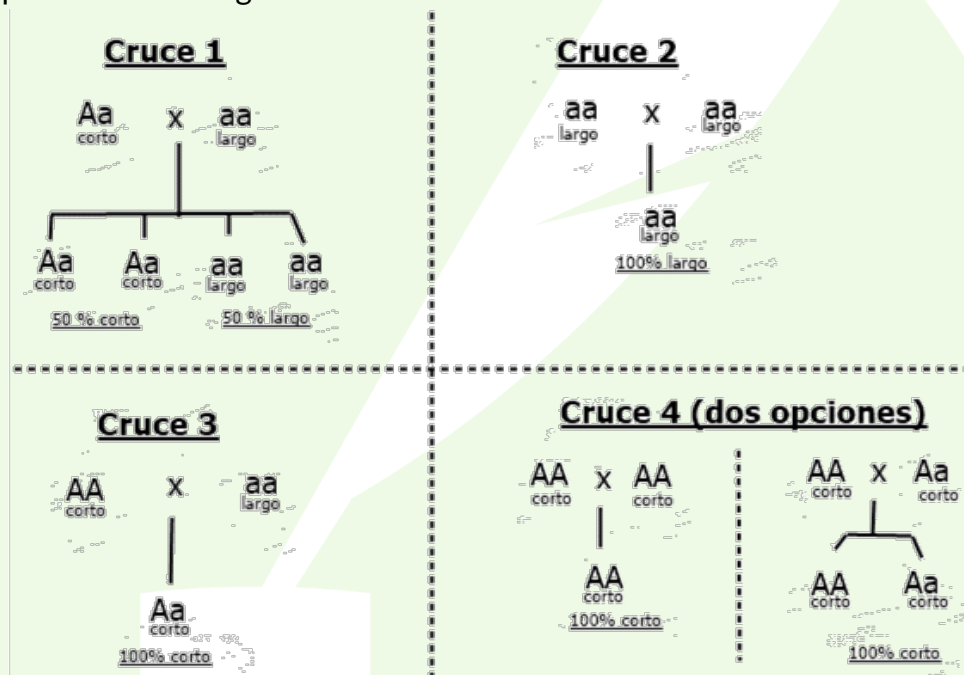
Cruce 1

Aa corto x aa largo

Aa corto
Aa corto
aa largo
aa largo

50 % corto
50 % largo

Cruce 2

aa largo x aa largo

aa largo
100% largo

Cruce 3

AA corto x aa largo

Aa corto
100% corto

Cruce 4 (dos opciones)

AA corto x AA corto

AA corto
100% corto

AA corto x Aa corto

AA corto
Aa corto
100% corto